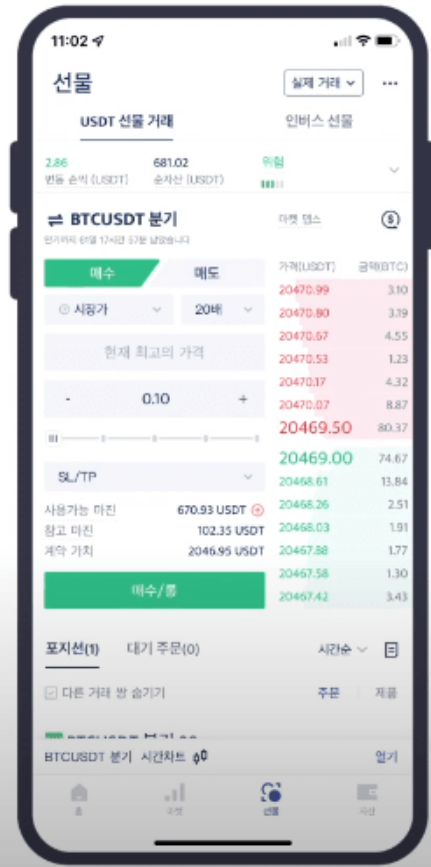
11:02

선물

실제 거래

USDT 선물 거래

인버스 선물

2.86
변동 손익 (USDT)

681.02
순자산 (USDT)

위험

BTCUSDT 분기

만기까지 61일 17시간 57분 남았습니다

마켓 뎁스

매수

매도

시장가

20배

현재 최고의 가격

-

0.10

+

SL/TP

사용가능 마진 670.93 USDT

참고 마진 102.35 USDT

계약 가치 2046.95 USDT

매수/롱

| 가격(USDT) | 금액(BTC) |
|---|---|
| 20470.99 | 3.10 |
| 20470.80 | 3.19 |
| 20470.57 | 4.55 |
| 20470.53 | 1.23 |
| 20470.17 | 4.32 |
| 20470.07 | 8.87 |
| 20469.50 | 80.37 |
| 20469.00 | 74.67 |
| 20468.61 | 13.84 |
| 20468.26 | 2.51 |
| 20468.03 | 1.91 |
| 20467.88 | 1.77 |
| 20467.58 | 1.30 |
| 20467.42 | 3.43 |

포지션(1)

대기 주문(0)

시간순

다른 거래 쌍 숨기기

주문

제품

BTCUSDT 분기 시간차트

열기

홈

시장

선물

자산